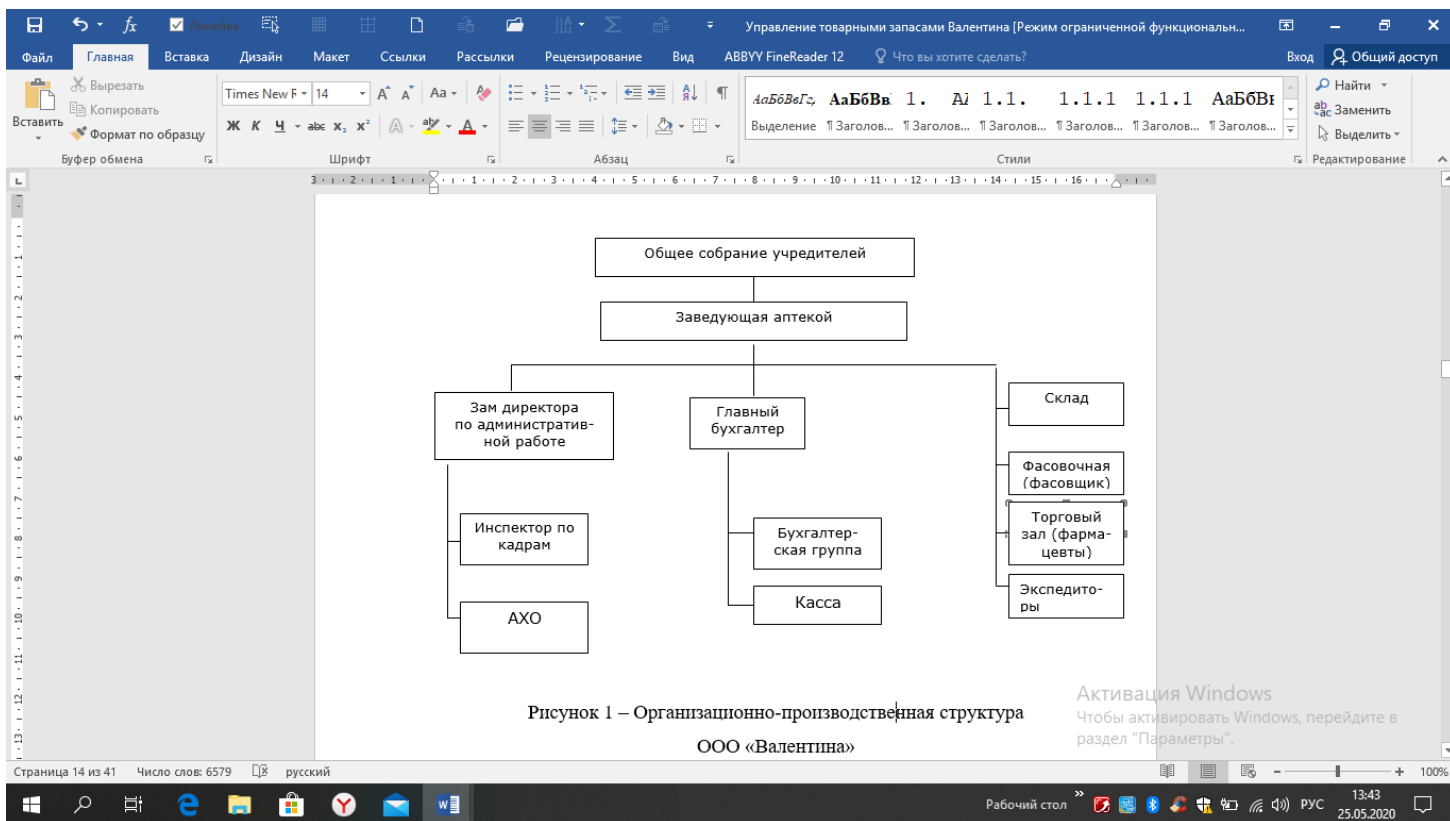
Линейка

Управление товарными запасами Валентина [Режим ограниченной функциональн...

Файл Главная Вставка Дизайн Макет Ссылки Рассылки Рецензирование Вид ABBYY FineReader 12 Что вы хотите сделать? Вход Общий доступ

Вырезать
Копировать
Вставить
Формат по образцу
Буфер обмена

Times New R 14
Ж К Ч abc $x_2$ $x^2$
Шрифт

Абзац

АаБбВвГг, АаБбВв 1. Аl 1.1. 1.1.1 1.1.1 АаБбВı
Выделение ¶ Заголов... ¶ Заголов... ¶ Заголов... ¶ Заголов... ¶ Заголов... ¶ Заголов...
Стили

Найти
Заменить
Выделить
Редактирование

Общее собрание учредителей

Заведующая аптекой

Зам директора по административной работе

Главный бухгалтер

Склад

Фасовочная (фасовщик)

Торговый зал (фармацевты)

Экспедиторы

Инспектор по кадрам

АХО

Бухгалтерская группа

Касса

Рисунок 1 – Организационно-производственная структура

ООО «Валентина»

Активация Windows
Чтобы активировать Windows, перейдите в раздел "Параметры".

Страница 14 из 41 Число слов: 6579 русский

100%

Рабочий стол РУС 13:43 25.05.2020